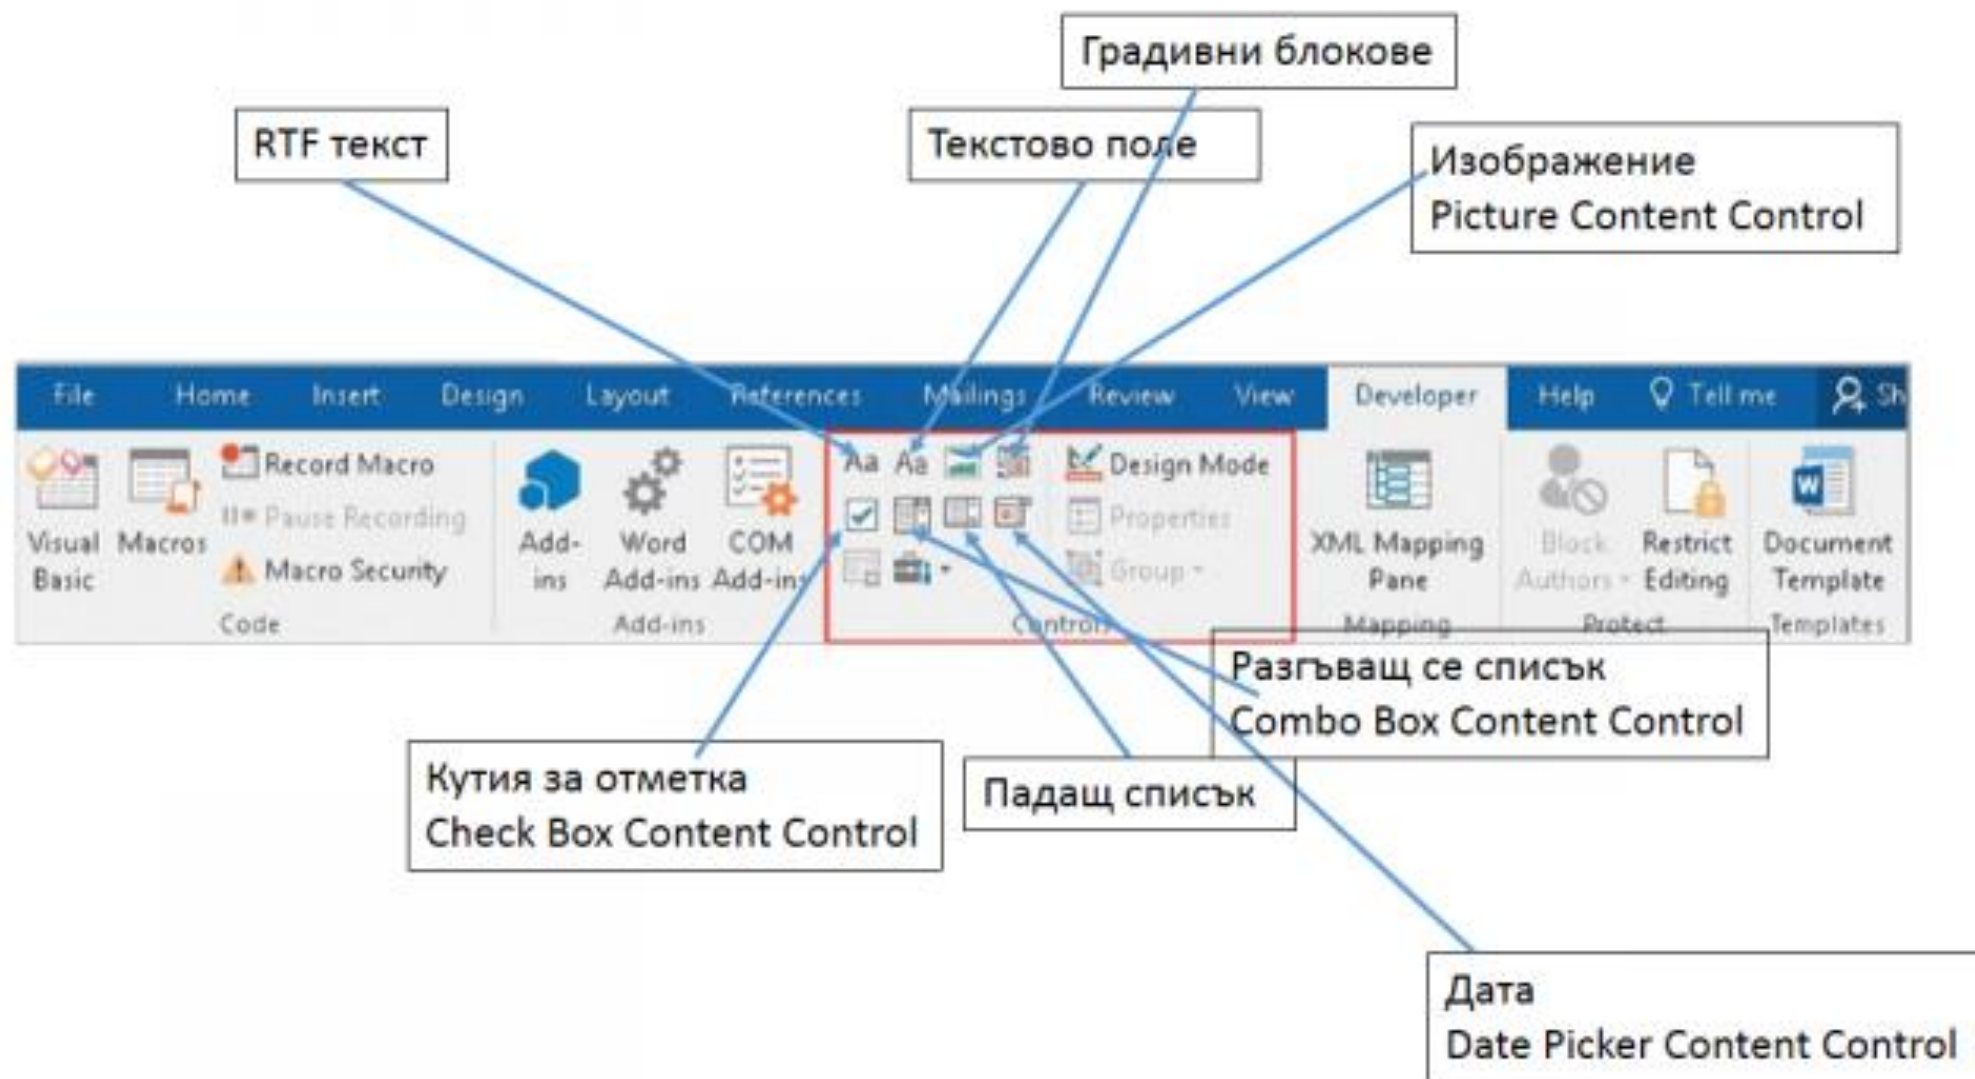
Градивни блокове

RTF текст

Текстово поле

Изображение
Picture Content Control

File Home Insert Design Layout References Mailings Review View Developer Help Tell me Sh

Visual Basic Macros Record Macro Pause Recording Macro Security Code

Add-ins Word Add-ins COM Add-ins Add-ins

Aa Aa Design Mode Properties Group Controls

XML Mapping Pane Mapping

Block Authors Restrict Editing Protect

Document Template Templates

Разгъващ се списък
Combo Box Content Control

Кутия за отметка
Check Box Content Control

Падащ списък

Дата
Date Picker Content Control